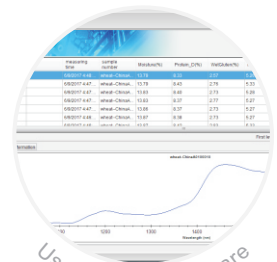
| measuring time | sample number | Moisture(%) | Protein_D(%) | WetGluten(%) |
|---|---|---|---|---|
| 6/8/2017 4:48 | wheat~Chinud | 13.78 | 9.37 | 2.77 | 5.27 |
| 6/8/2017 4:47 | wheat~Chinud | 13.79 | 9.40 | 2.78 | 5.23 |
| 6/8/2017 4:47 | wheat~Chinud | 13.80 | 9.36 | 2.73 | 5.27 |
| 6/8/2017 4:47 | wheat~Chinud | 13.83 | 9.37 | 2.72 | 5.27 |
| 6/8/2017 4:47 | wheat~Chinud | 13.86 | 9.37 | 2.73 | 5.27 |
| 6/8/2017 4:46 | wheat~Chinud | 13.87 | 9.38 | 2.73 | 5.27 |
| 6/8/2017 4:46 | wheat~Chinud | 13.87 | 9.37 | 2.73 | 5.27 |

formation

wheat-China#2160316

1150 1200 1300 1400

Wavelength (nm)

U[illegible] re